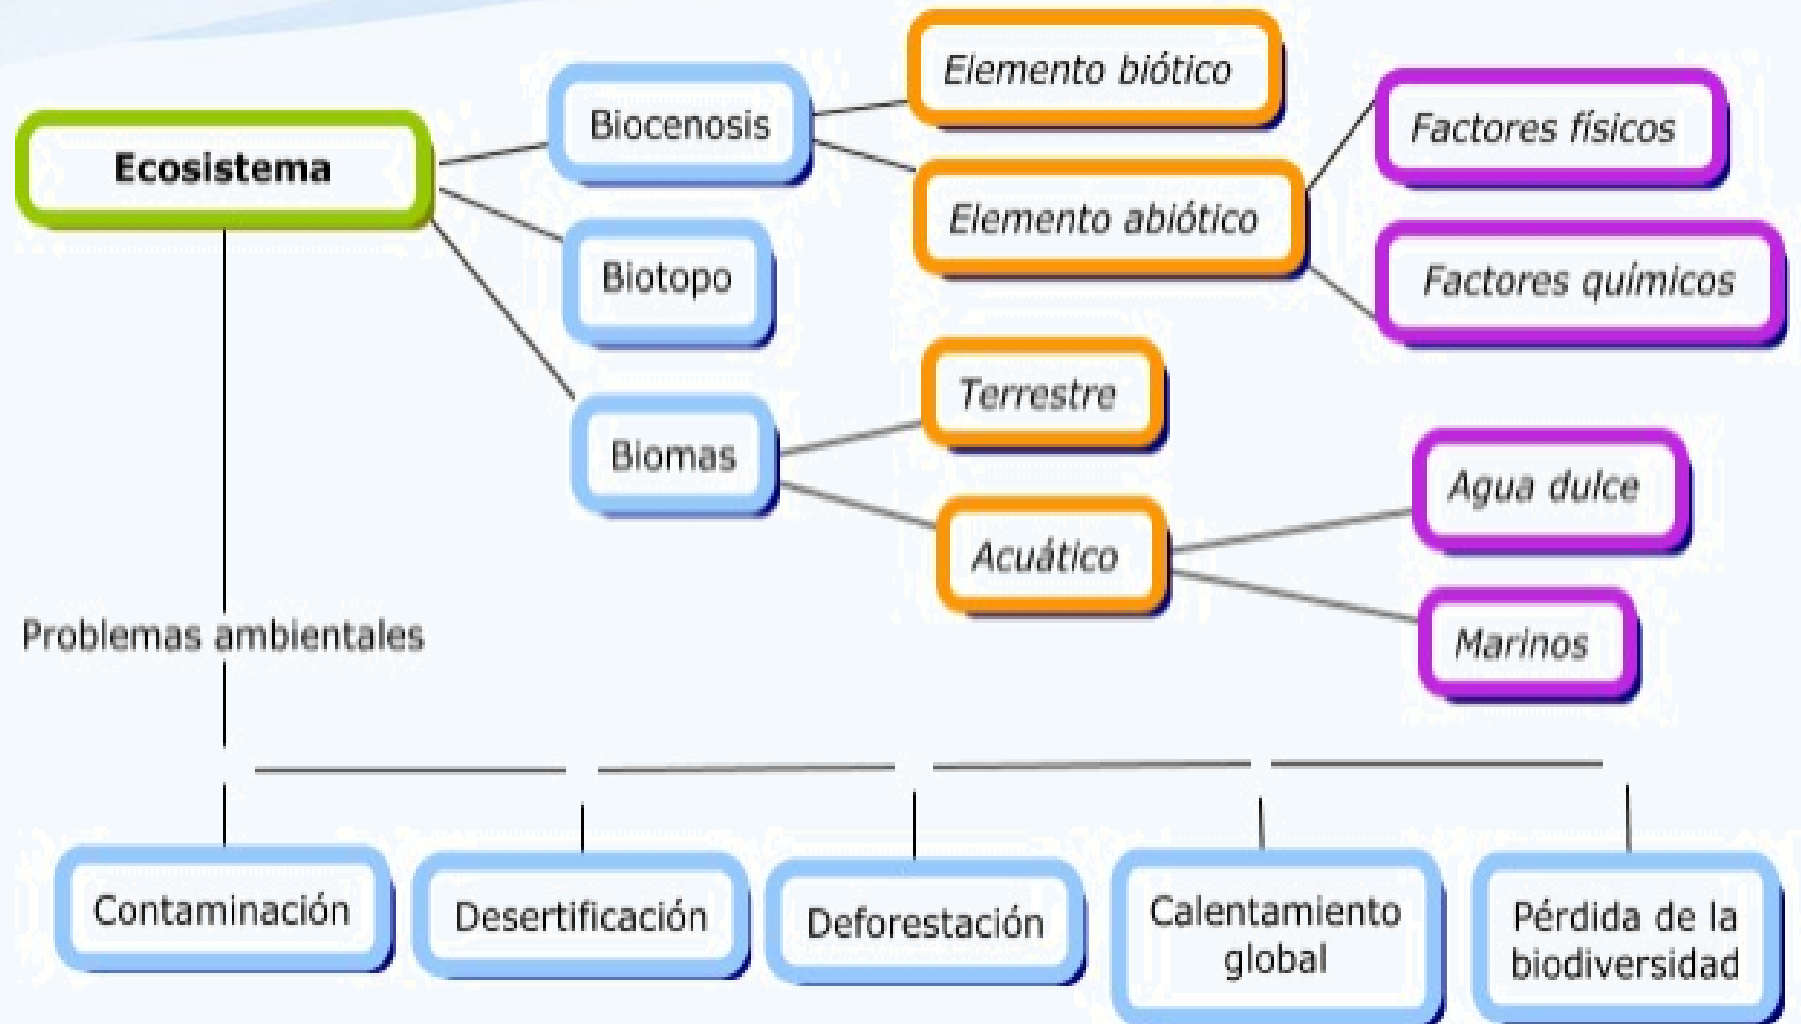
Ecosistema

Biocenosis

Elemento biótico

Elemento abiótico

Factores físicos

Factores químicos

Biotopo

Biomas

Terrestre

Acuático

Agua dulce

Marinos

Problemas ambientales

Contaminación

Desertificación

Deforestación

Calentamiento global

Pérdida de la biodiversidad